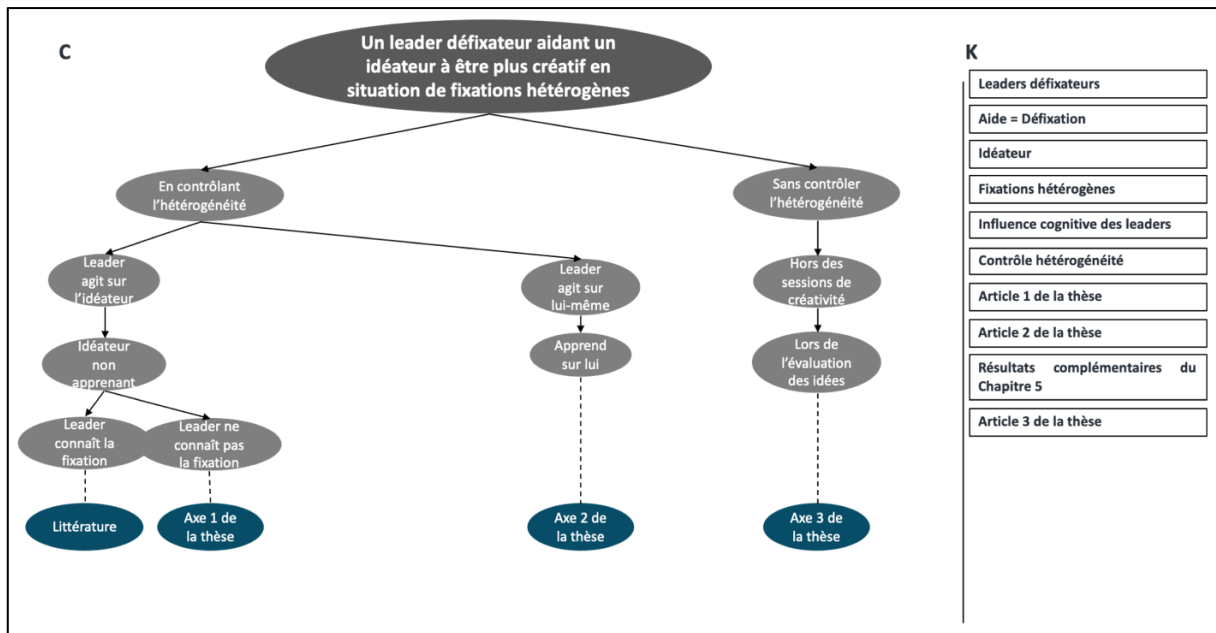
C

Un leader défixateur aidant un idéateur à être plus créatif en situation de fixations hétérogènes

En contrôlant l'hétérogénéité

Sans contrôler l'hétérogénéité

Leader agit sur l'idéateur

Leader agit sur lui-même

Hors des sessions de créativité

Idéateur non apprenant

Apprend sur lui

Lors de l'évaluation des idées

Leader connaît la fixation

Leader ne connaît pas la fixation

Littérature

Axe 1 de la thèse

Axe 2 de la thèse

Axe 3 de la thèse

K

Leaders défixateurs

Aide = Défixation

Idéateur

Fixations hétérogènes

Influence cognitive des leaders

Contrôle hétérogénéité

Article 1 de la thèse

Article 2 de la thèse

Résultats complémentaires du Chapitre 5

Article 3 de la thèse